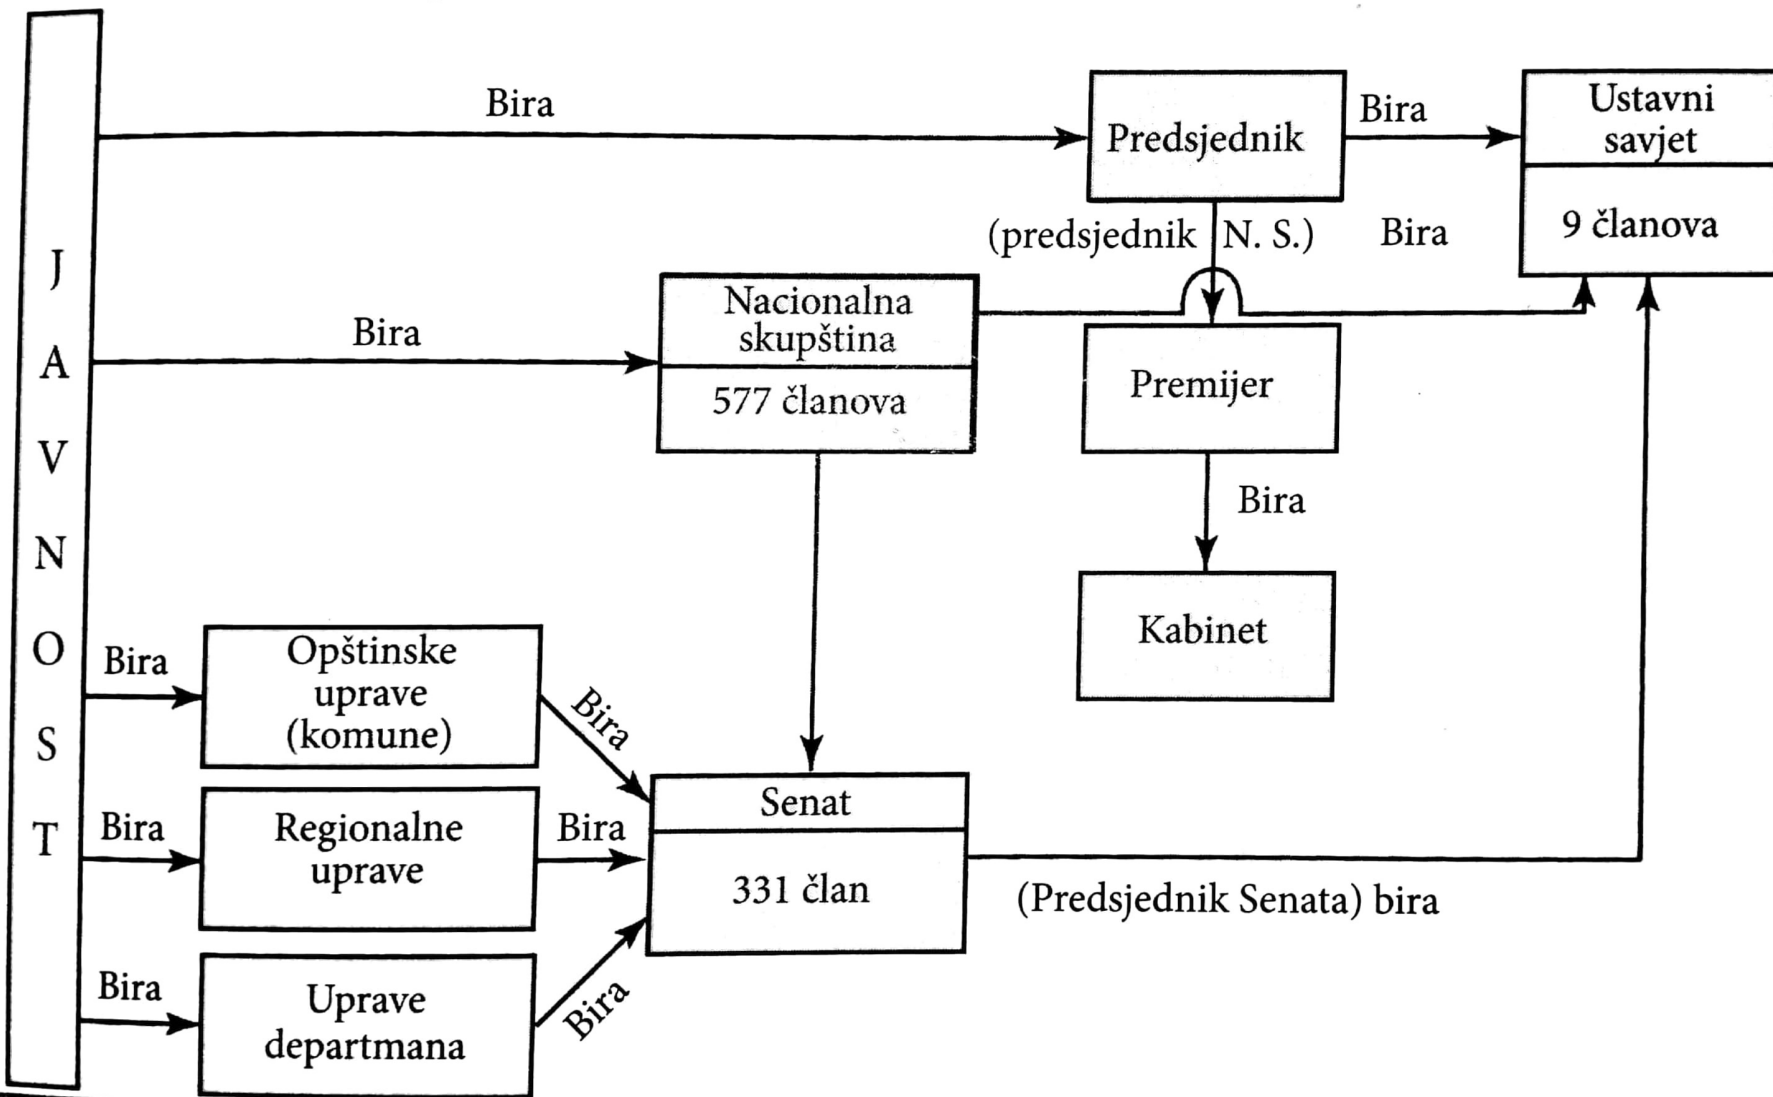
JAVNOST

Bira

Predsjednik

Bira

Ustavni savjet

9 članova

(predsjednik N. S.)

Bira

Bira

Nacionalna skupština

577 članova

Premijer

Bira

Kabinet

Bira

Opštinske uprave (komune)

Bira

Bira

Regionalne uprave

Bira

Senat

331 član

(Predsjednik Senata) bira

Bira

Uprave departmana

Bira